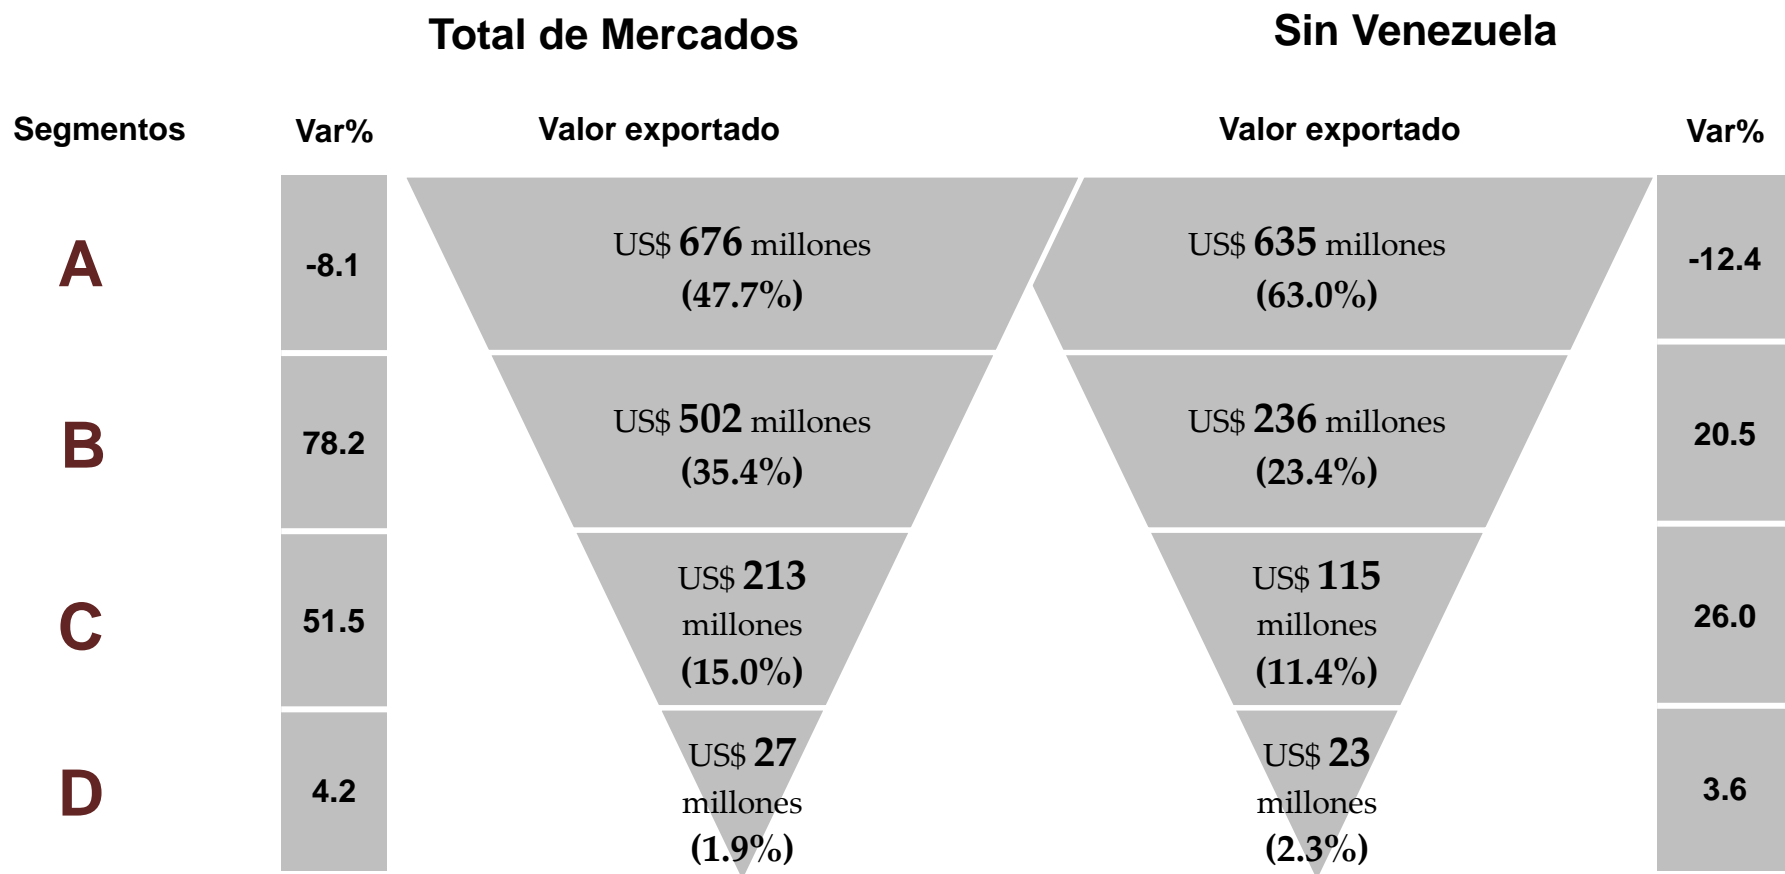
Total de Mercados

Sin Venezuela

Segmentos

Var%

Valor exportado

Valor exportado

Var%

A

-8.1

US$ 676 millones (47.7%)

US$ 635 millones (63.0%)

-12.4

B

78.2

US$ 502 millones (35.4%)

US$ 236 millones (23.4%)

20.5

C

51.5

US$ 213 millones (15.0%)

US$ 115 millones (11.4%)

26.0

D

4.2

US$ 27 millones (1.9%)

US$ 23 millones (2.3%)

3.6